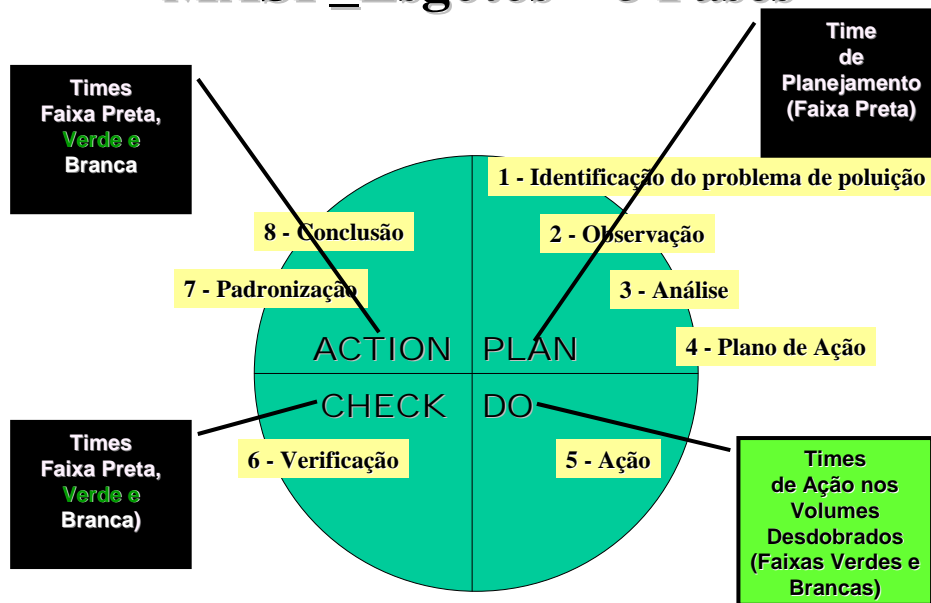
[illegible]

Time de Planejamento (Faixa Preta)

Times Faixa Preta, Verde e Branca

1 - Identificação do problema de poluição

8 - Conclusão

2 - Observação

7 - Padronização

3 - Análise

ACTION

PLAN

4 - Plano de Ação

CHECK

DO

Times Faixa Preta, Verde e Branca)

6 - Verificação

5 - Ação

Times de Ação nos Volumes Desdobrados (Faixas Verdes e Brancas)